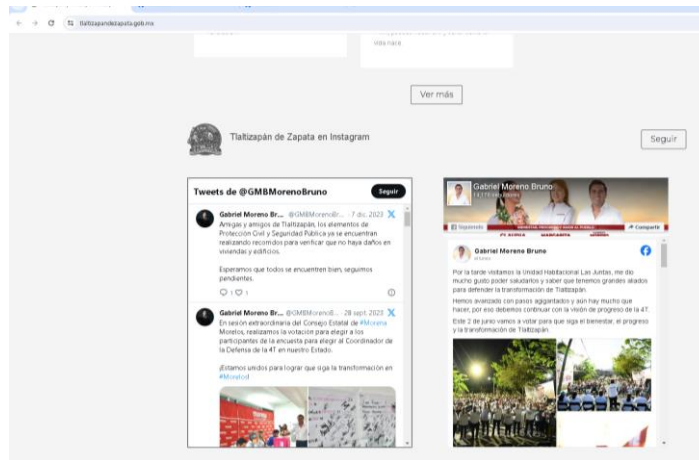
tlaltizapandezapata.gob.mx

Ver más

Tlaltizapán de Zapata en Instagram

Seguir

Tweets de @GMBMorenoBruno

Seguir

Gabriel Moreno Br... @GMBMorenoBr... · 7 dic. 2023

Amigas y amigos de Tlaltizapán, los elementos de Protección Civil y Seguridad Pública ya se encuentran realizando recorridos para verificar que no haya daños en viviendas y edificios.

Esperamos que todos se encuentren bien, seguimos pendientes.

1

Gabriel Moreno Br... @GMBMorenoB... · 28 sept. 2023

En sesión extraordinaria del Consejo Estatal de #Morena Morelos, realizamos la votación para elegir a los participantes de la encuesta para elegir al Coordinador de la Defensa de la 4T en nuestro Estado.

¡Estamos unidos para lograr que siga la transformación en #Morelos!

Gabriel Moreno Bruno

Siguiendo

Compartir

Gabriel Moreno Bruno

Por la tarde visitamos la Unidad Habitacional Las Juntas, me dio mucho gusto poder saludarlos y saber que tenemos grandes aliados para defender la transformación de Tlaltizapán.

Hemos avanzado con pasos agigantados y aún hay mucho que hacer, por eso debemos continuar con la visión de progreso de la 4T.

Este 2 de junio vamos a votar para que siga el bienestar, el progreso y la transformación de Tlaltizapán.